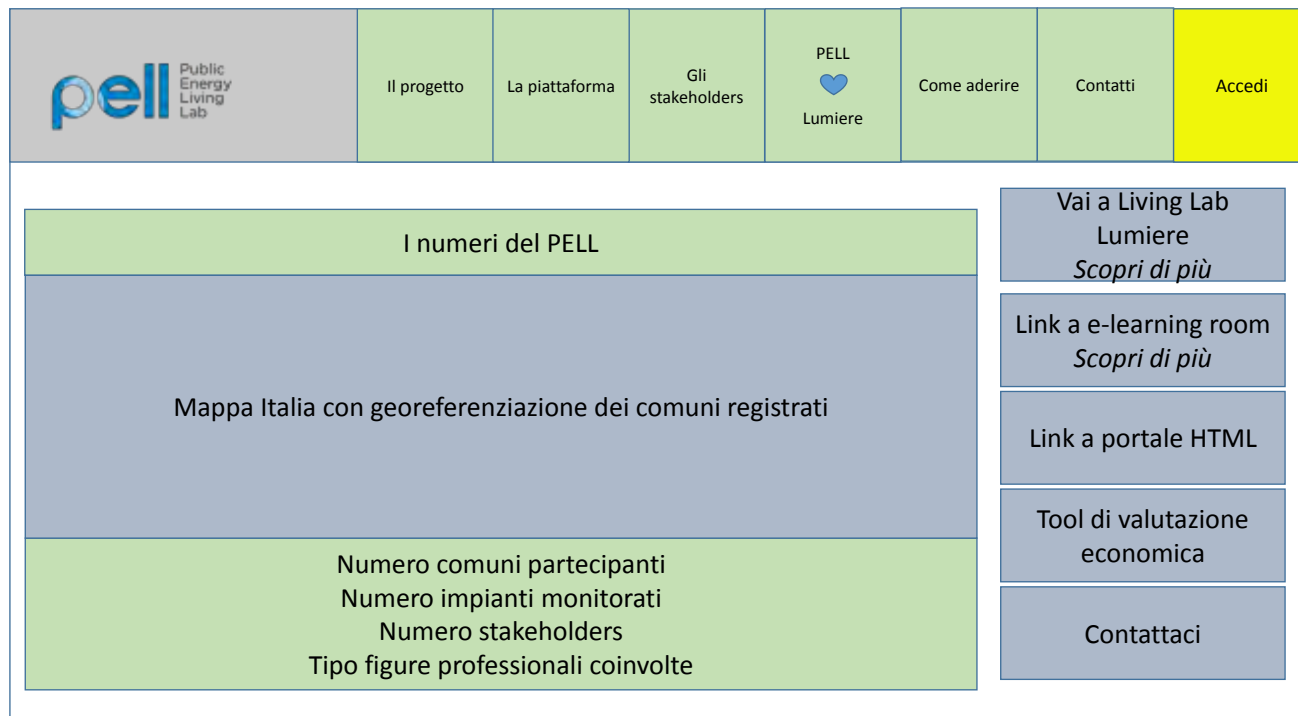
pell Public Energy Living Lab

Il progetto

La piattaforma

Gli stakeholders

PELL

Lumiere

Come aderire

Contatti

Accedi

I numeri del PELL

Mappa Italia con georeferenziazione dei comuni registrati

Numero comuni partecipanti
Numero impianti monitorati
Numero stakeholders
Tipo figure professionali coinvolte

Vai a Living Lab Lumiere
*Scopri di più*

Link a e-learning room
*Scopri di più*

Link a portale HTML

Tool di valutazione economica

Contattaci